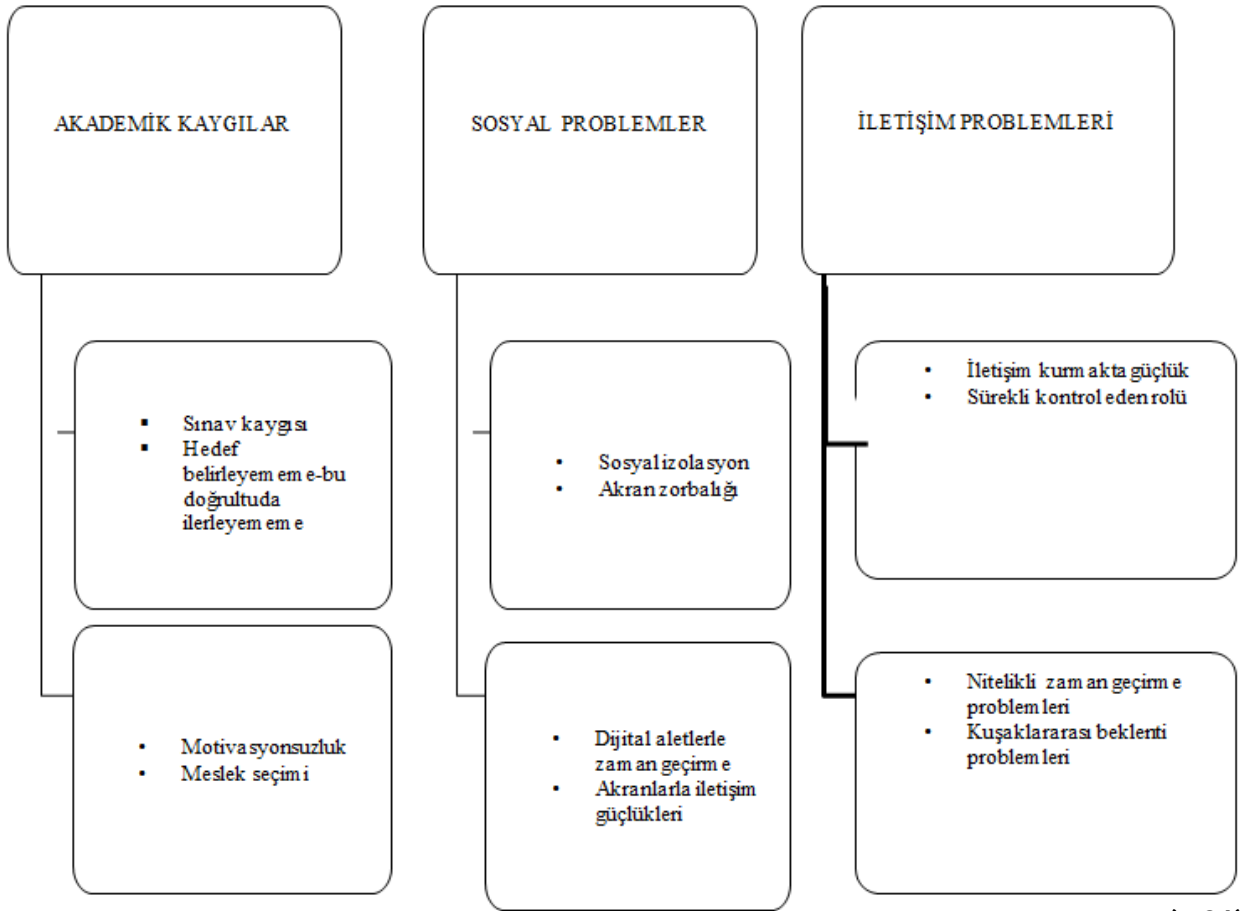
AKADEMİK KAYGILAR

▪ Sınav kaygısı
▪ Hedef belirleyememe-bu doğrultuda ilerleyememe

• Motivasyonsuzluk
• Meslek seçimi

SOSYAL PROBLEMLER

• Sosyal izolasyon
• Akran zorbalığı

• Dijital aletlerle zaman geçirme
• Akranlarla iletişim güçlükleri

İLETİŞİM PROBLEMLERİ

• İletişim kurmakta güçlük
• Sürekli kontrol eden rolü

• Nitelikli zaman geçirme problemleri
• Kuşaklararası beklenti problemleri